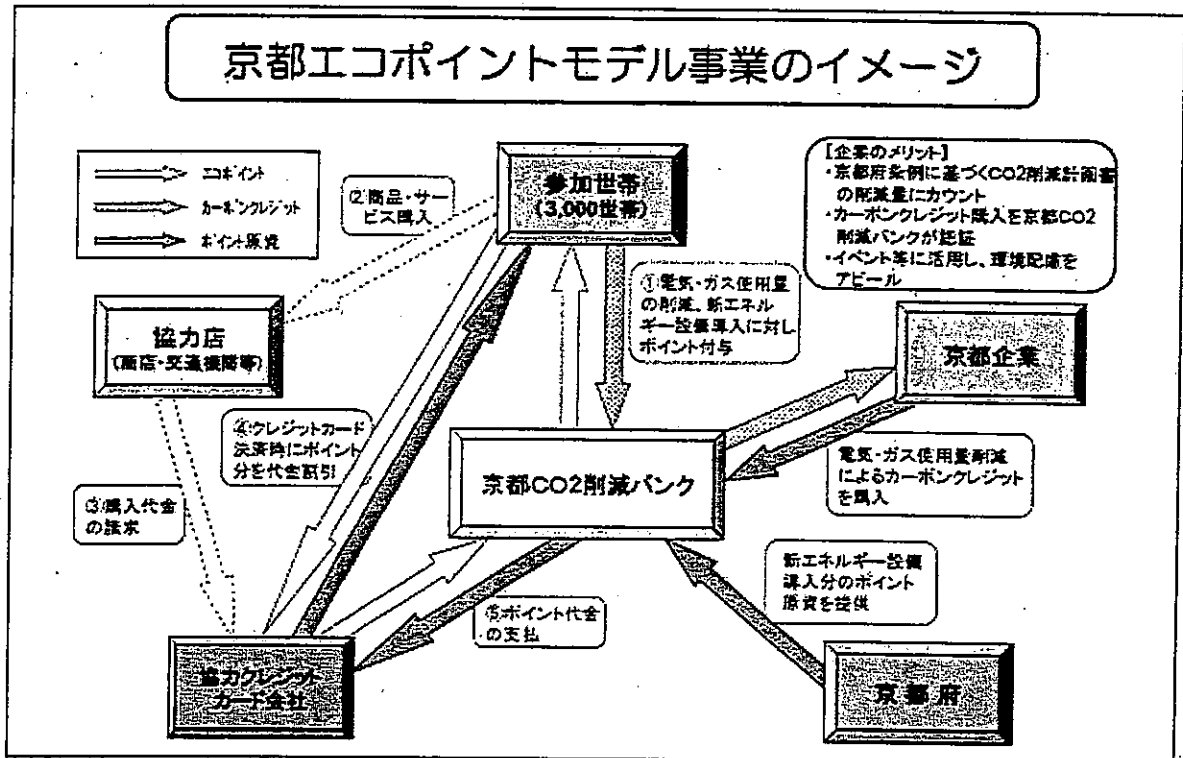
京都エコポイントモデル事業のイメージ

エコポイント
カーボンクレジット
ポイント原資

参加世帯
(3,000世帯)

②商品・サービス購入

【企業のメリット】
・京都府条例に基づくCO2削減計画書の削減量にカウント
・カーボンクレジット購入を京都CO2削減バンクが認証
・イベント等に活用し、環境配慮をアピール

協力店
(商店・交通機関等)

①電気・ガス使用量の削減、新エネルギー設備導入に対しポイント付与

京都企業

④クレジットカード決済時にポイント分を代金割引

京都CO2削減バンク

電気・ガス使用量削減によるカーボンクレジットを購入

③購入代金の請求

新エネルギー設備導入分のポイント原資を提供

⑤ポイント代金の支払

協力クレジットカード会社

京都府